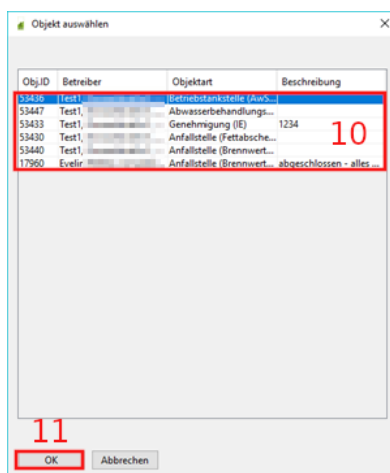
Objekt auswählen

| Obj.ID | Betreiber | Objektart | Beschreibung |
|---|---|---|---|
| 53436 | Test1, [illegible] | Betriebstankstelle (AwS... | |
| 53447 | Test1, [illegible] | Abwasserbehandlungs... | |
| 53433 | Test1, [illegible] | Genehmigung (IE) | 1234 |
| 53430 | Test1, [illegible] | Anfallstelle (Fettabsche... | |
| 53440 | Test1, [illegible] | Anfallstelle (Brennwert... | |
| 17960 | Evelir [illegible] | Anfallstelle (Brennwert... | abgeschlossen - alles ... |

10

11

OK Abbrechen